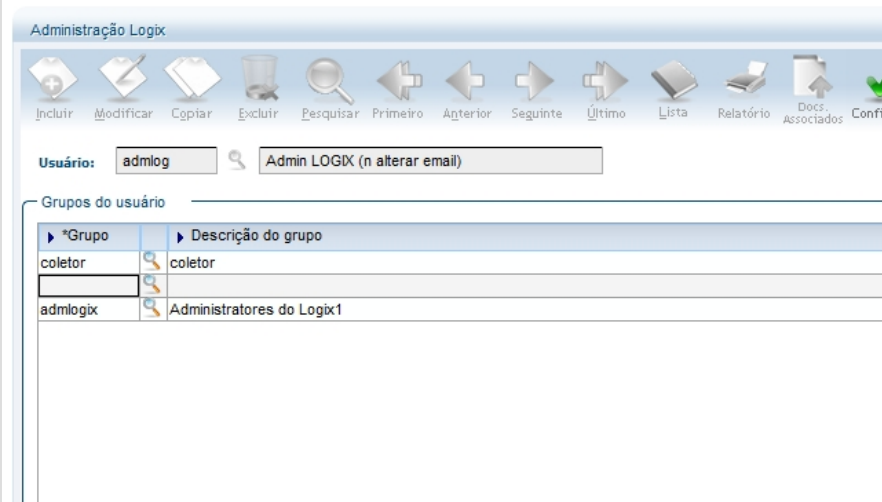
Administração Logix

Incluir Modificar Copiar Excluir Pesquisar Primeiro Anterior Seguinte Último Lista Relatório Docs. Associados Confi

Usuário: admlog Admin LOGIX (n alterar email)

Grupos do usuário

| *Grupo | | Descrição do grupo |
|---|---|---|
| coletor | | coletor |
| | | |
| admlogix | | Administratores do Logix1 |